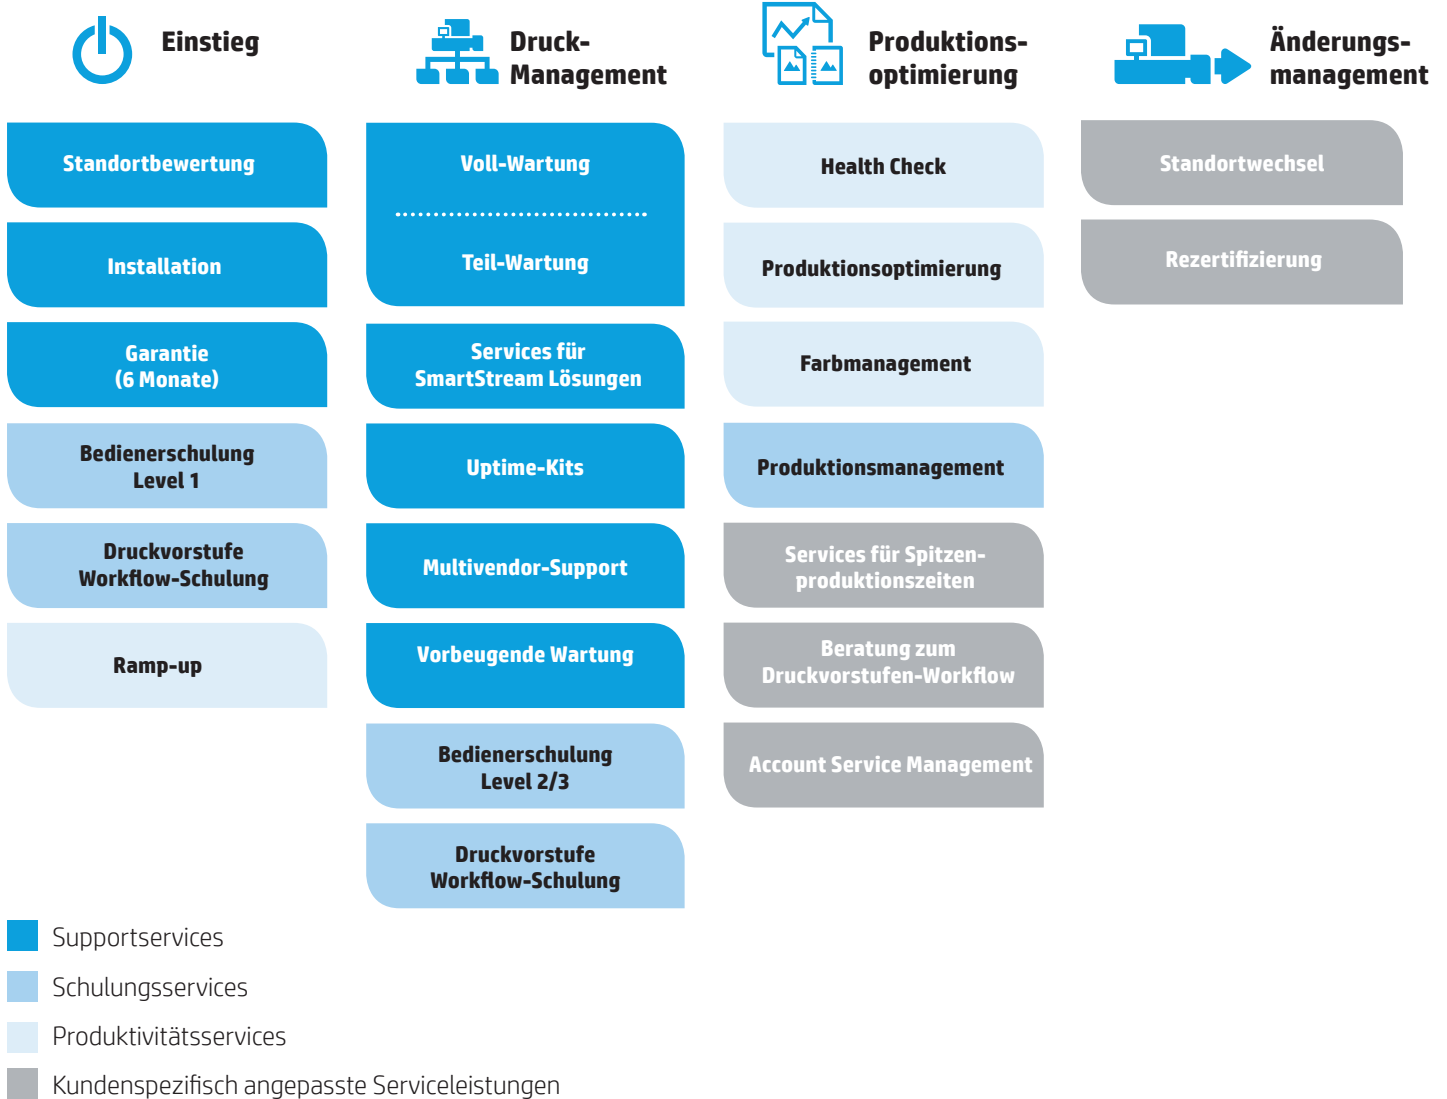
Einstieg

Druck-Management

Produktions-optimierung

Änderungs-management

Standortbewertung

Installation

Garantie (6 Monate)

Bedienerschulung Level 1

Druckvorstufe Workflow-Schulung

Ramp-up

Voll-Wartung

Teil-Wartung

Services für SmartStream Lösungen

Uptime-Kits

Multivendor-Support

Vorbeugende Wartung

Bedienerschulung Level 2/3

Druckvorstufe Workflow-Schulung

Health Check

Produktionsoptimierung

Farbmanagement

Produktionsmanagement

Services für Spitzenproduktionszeiten

Beratung zum Druckvorstufen-Workflow

Account Service Management

Standortwechsel

Rezertifizierung

Supportservices

Schulungsservices

Produktivitätsservices

Kundenspezifisch angepasste Serviceleistungen